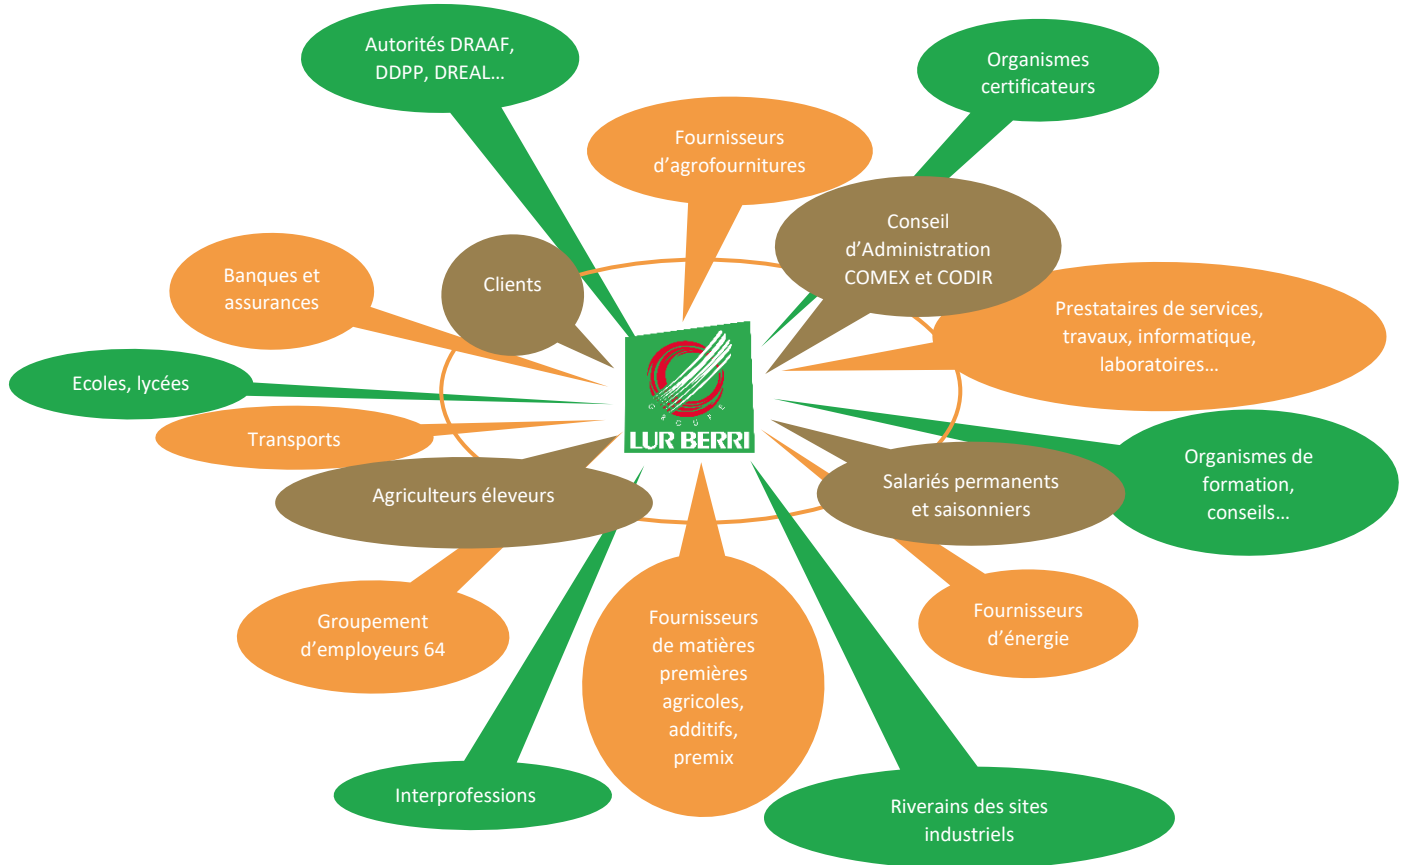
Autorités DRAAF, DDPP, DREAL…

Organismes certificateurs

Fournisseurs d'agrofournitures

Conseil d'Administration COMEX et CODIR

Banques et assurances

Clients

Prestataires de services, travaux, informatique, laboratoires…

Ecoles, lycées

GROUPE
LUR BERRI

Transports

Organismes de formation, conseils…

Agriculteurs éleveurs

Salariés permanents et saisonniers

Groupement d'employeurs 64

Fournisseurs de matières premières agricoles, additifs, premix

Fournisseurs d'énergie

Interprofessions

Riverains des sites industriels